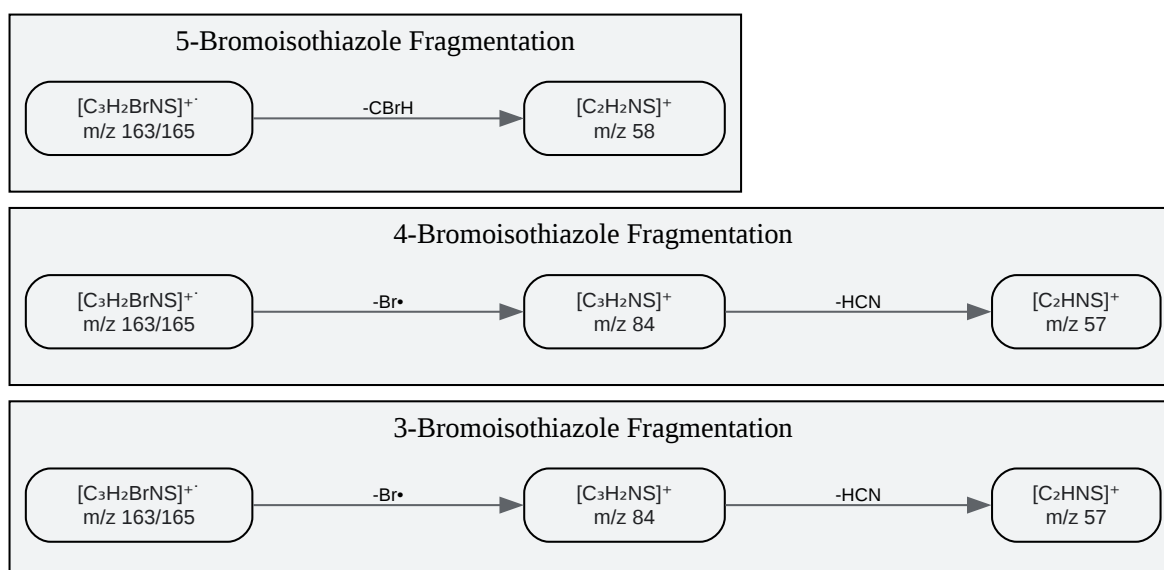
5-Bromoisothiazole Fragmentation

$[C_3H_2BrNS]^{+\cdot}$
m/z 163/165

-CBrH

$[C_2H_2NS]^+$
m/z 58

4-Bromoisothiazole Fragmentation

$[C_3H_2BrNS]^{+\cdot}$
m/z 163/165

-Br•

$[C_3H_2NS]^+$
m/z 84

-HCN

$[C_2HNS]^+$
m/z 57

3-Bromoisothiazole Fragmentation

$[C_3H_2BrNS]^{+\cdot}$
m/z 163/165

-Br•

$[C_3H_2NS]^+$
m/z 84

-HCN

$[C_2HNS]^+$
m/z 57